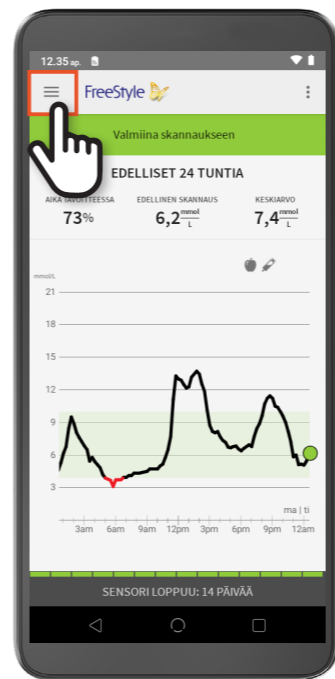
12.35 ap.

FreeStyle

Valmiina skannaukseen

EDELLISET 24 TUNTIA

AIKA TAVOITTEESSA
73%

EDELLINEN SKANNAUS
6,2 $\frac{mmol}{L}$

KESKIARVO
7,4 $\frac{mmol}{L}$

mmol/L
21
18
15
12
9
6
3

ma | ti

3am 6am 9am 12pm 3pm 6pm 9pm 12am

SENSORI LOPPUU: 14 PÄIVÄÄ